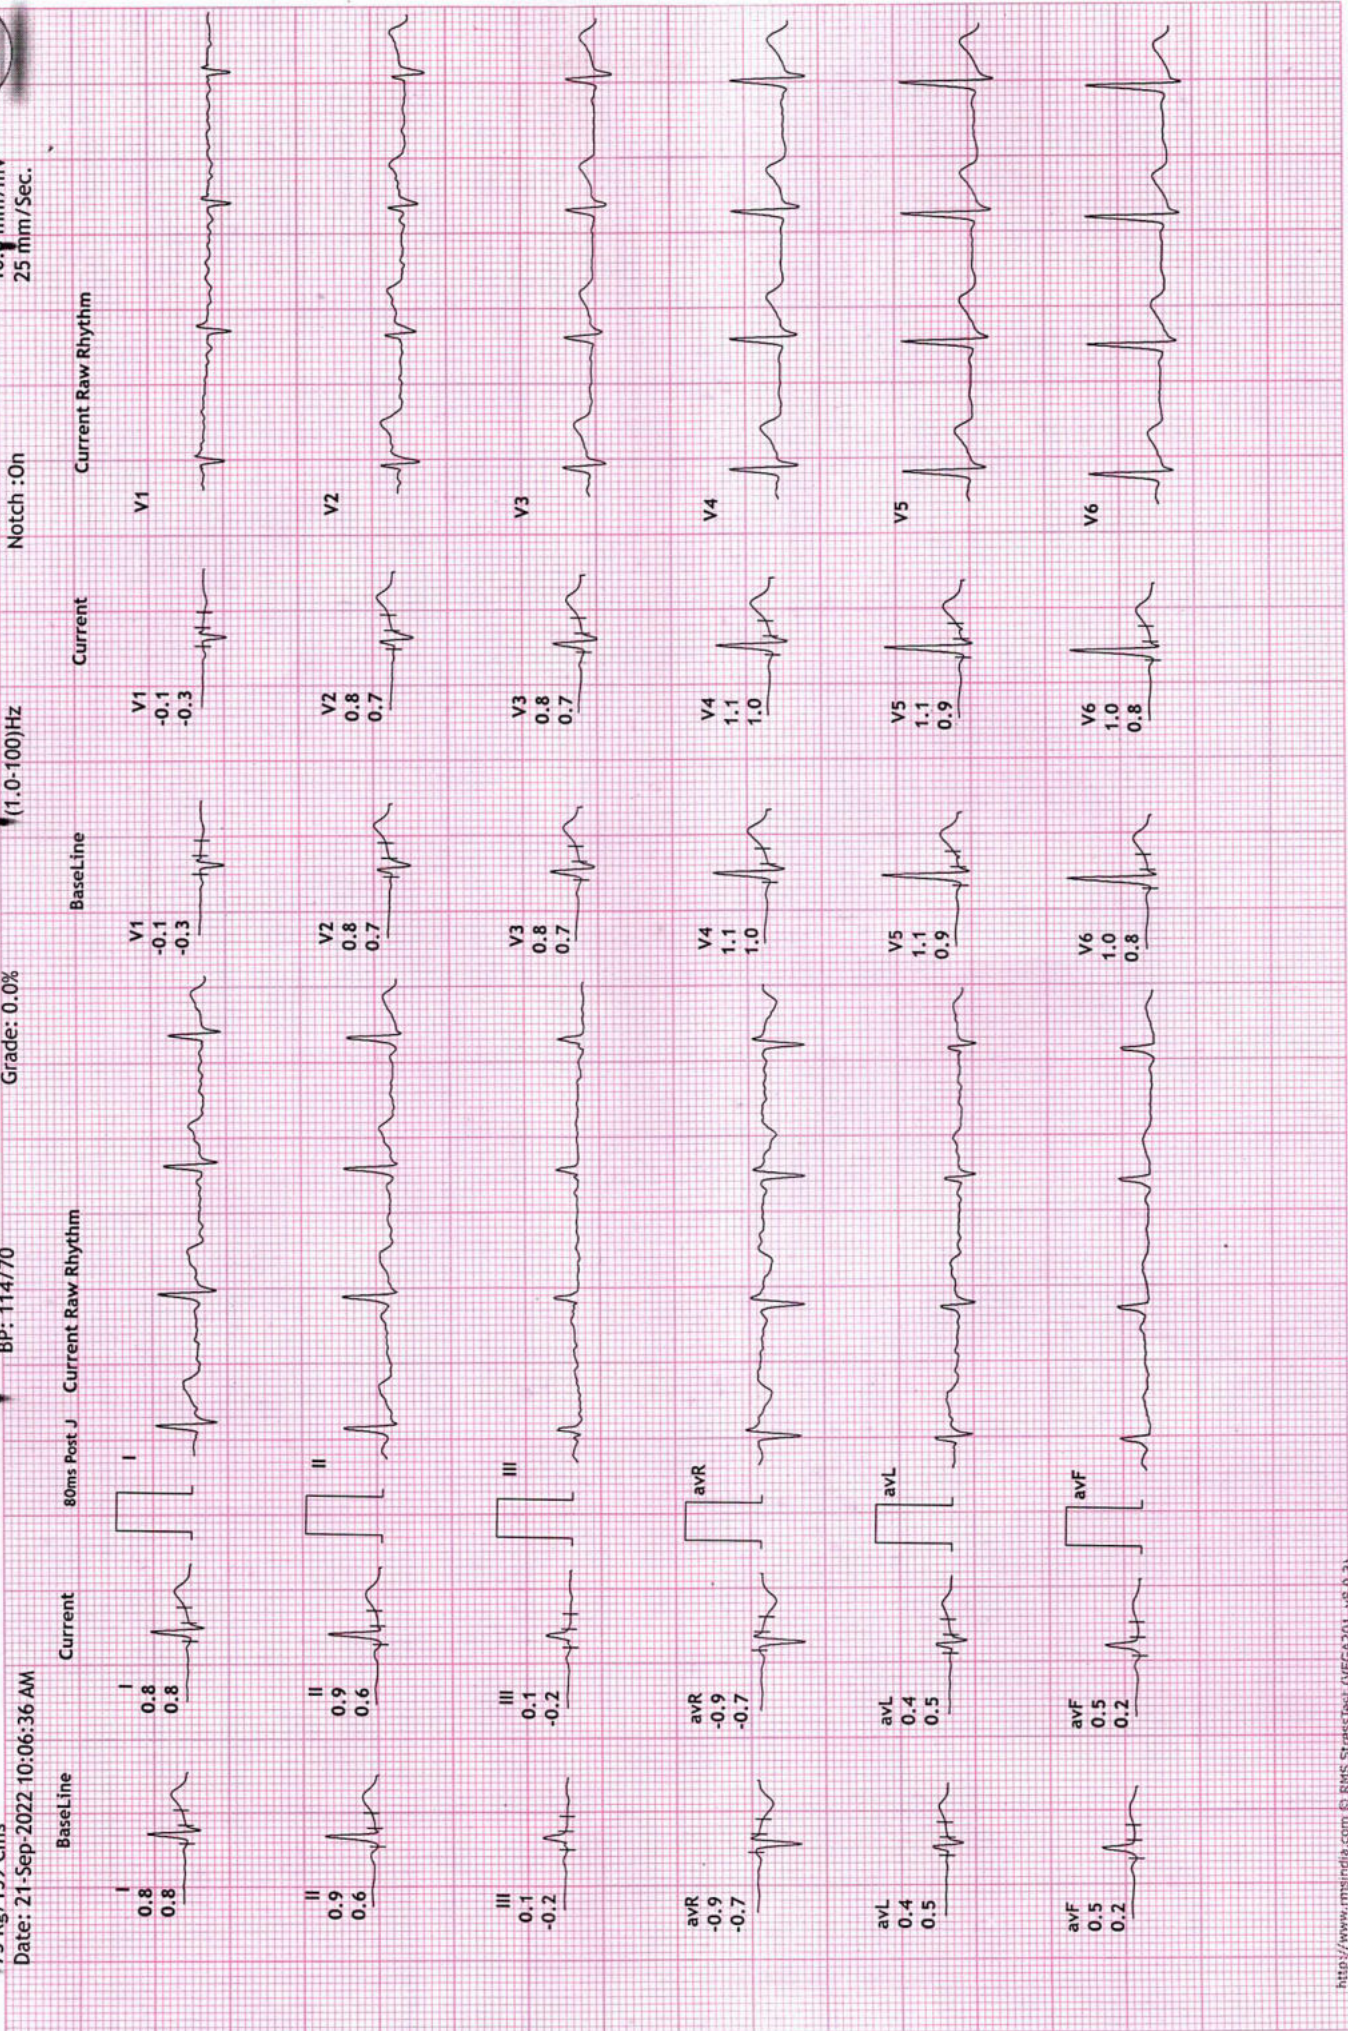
Date: 21-Sep-2022 10:06:36 AM
BP: 114/70
Grade: 0.0%
(1.0-100)Hz
Notch :On
25 mm/Sec.

BaseLine
I
0.8
0.8
II
0.9
0.6
III
0.1
-0.2
avR
-0.9
-0.7
avL
0.4
0.5
avF
0.5
0.2

Current
I
0.8
0.8
II
0.9
0.6
III
0.1
-0.2
avR
-0.9
-0.7
avL
0.4
0.5
avF
0.5
0.2

80ms Post J
I
II
III
avR
avL
avF

Current Raw Rhythm

BaseLine
V1
-0.1
-0.3
V2
0.8
0.7
V3
0.8
0.7
V4
1.1
1.0
V5
1.1
0.9
V6
1.0
0.8

Current
V1
-0.1
-0.3
V2
0.8
0.7
V3
0.8
0.7
V4
1.1
1.0
V5
1.1
0.9
V6
1.0
0.8

Current Raw Rhythm
V1
V2
V3
V4
V5
V6

http://www.rmsindia.com © RMS StressTest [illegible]